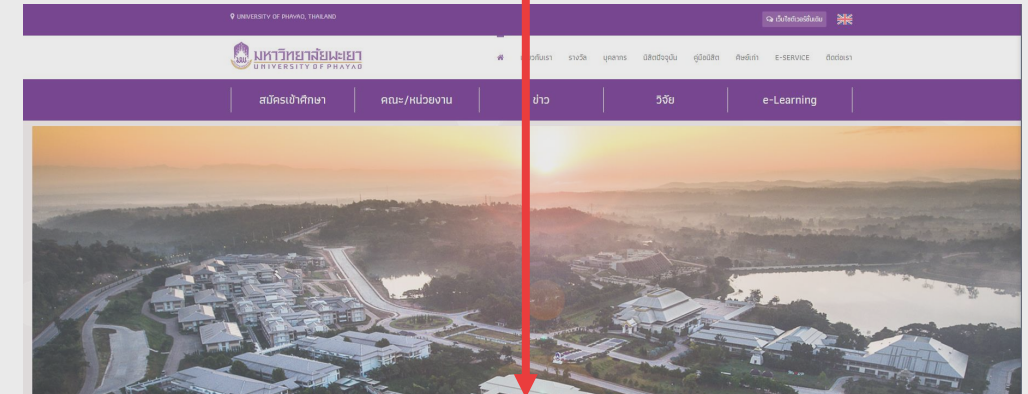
UNIVERSITY OF PHAYAO, THAILAND

เว็บไซต์เวอร์ชันเดิม

มหาวิทยาลัยพะเยา
UNIVERSITY OF PHAYAO

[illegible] รางวัล บุคลากร นิสิตปัจจุบัน คู่มือนิสิต ศิษย์เก่า E-SERVICE ติดต่อเรา

สมัครเข้าศึกษา | คณะ/หน่วยงาน | ข่าว | วิจัย | e-Learning